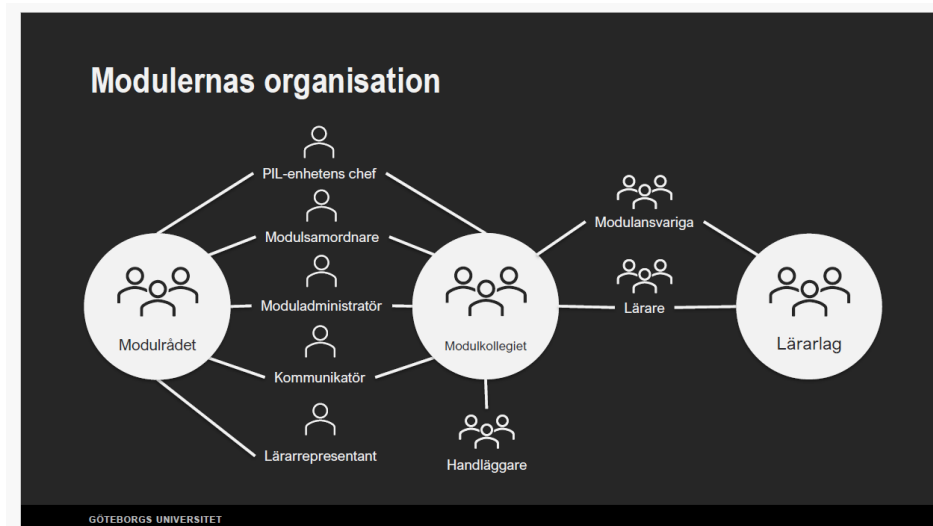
Modulernas organisation

Modulrådet

PIL-enhetens chef

Modulsamordnare

Moduladministratör

Kommunikatör

Lärarrepresentant

Modulkollegiet

Handläggare

Modulansvariga

Lärare

Lärarlag

GÖTEBORGS UNIVERSITET